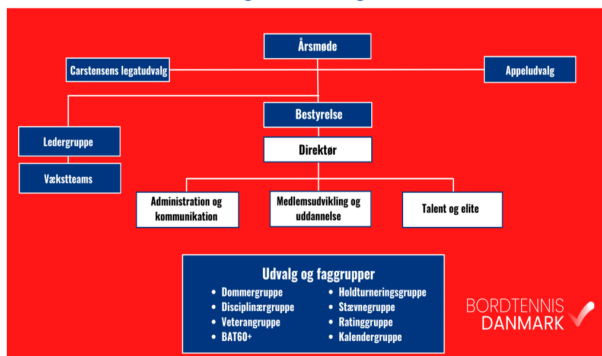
Årsmøde

Carstensens legatudvalg

Appeludvalg

Bestyrelse

Ledergruppe

Væksteams

Direktør

Administration og kommunikation

Medlemsudvikling og uddannelse

Talent og elite

Udvalg og faggrupper

- Dommergruppe
- Disciplinærgruppe
- Veterangruppe
- BAT60+
- Holdturneringsgruppe
- Stævnegruppe
- Ratinggruppe
- Kalendergruppe

BORDTENNIS DANMARK